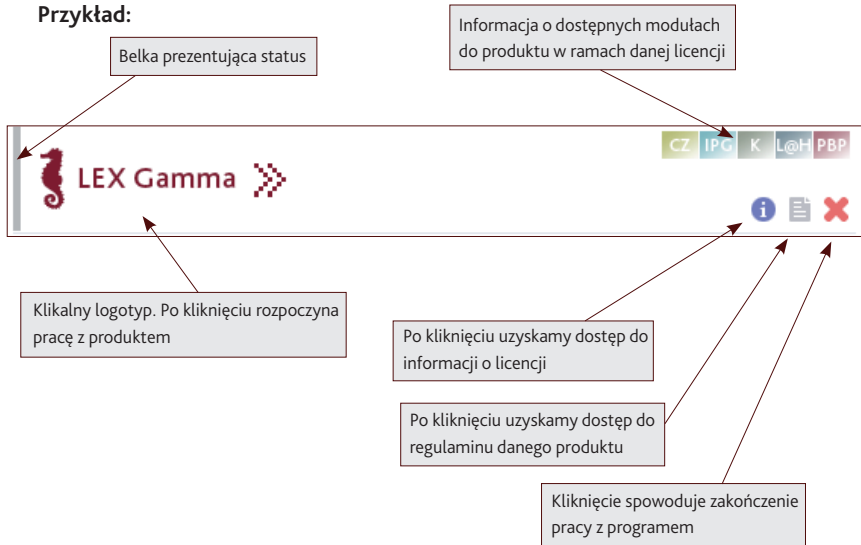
Przykład:

Belka prezentująca status

Informacja o dostępnych modułach do produktu w ramach danej licencji

LEX Gamma

CZ IPG K L@H PBP

Klikalny logotyp. Po kliknięciu rozpoczyna pracę z produktem

Po kliknięciu uzyskamy dostęp do informacji o licencji

Po kliknięciu uzyskamy dostęp do regulaminu danego produktu

Kliknięcie spowoduje zakończenie pracy z programem